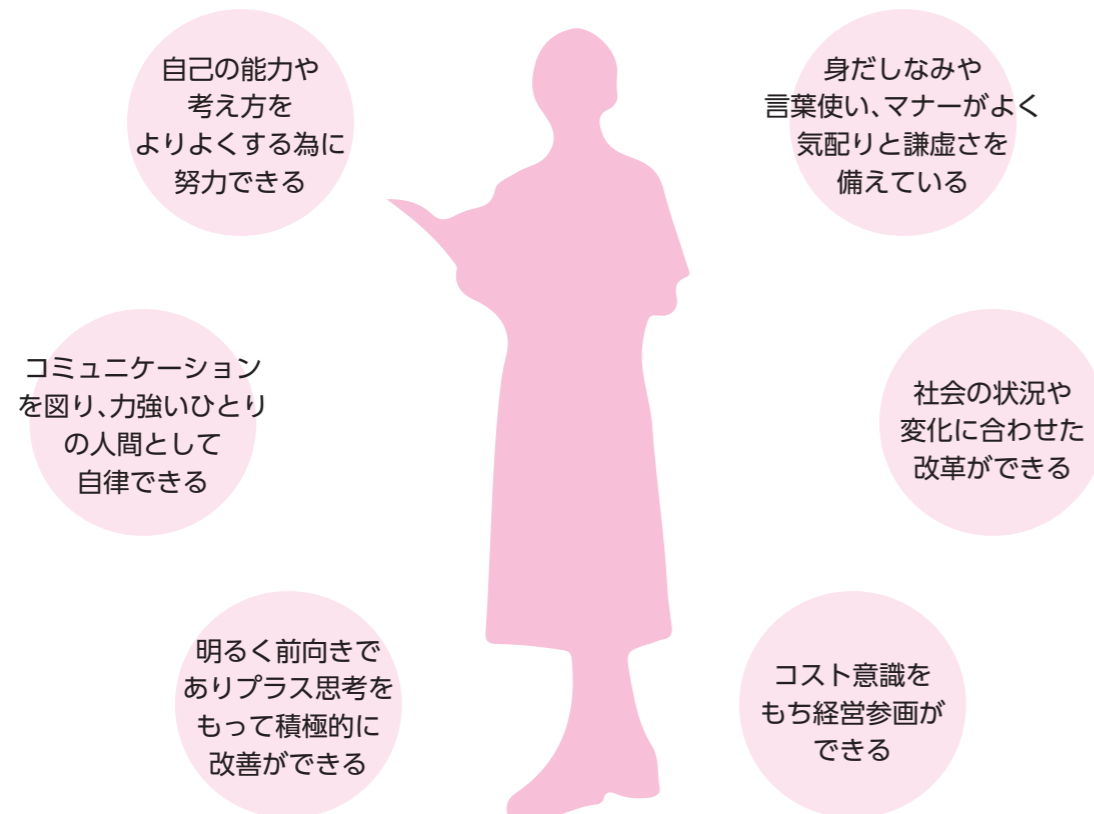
自己の能力や考え方をよりよくする為に努力できる

身だしなみや言葉使い、マナーがよく気配りと謙虚さを備えている

コミュニケーションを図り、力強いひとりの人間として自律できる

社会の状況や変化に合わせた改革ができる

明るく前向きでありプラス思考をもって積極的に改善ができる

コスト意識をもち経営参画ができる